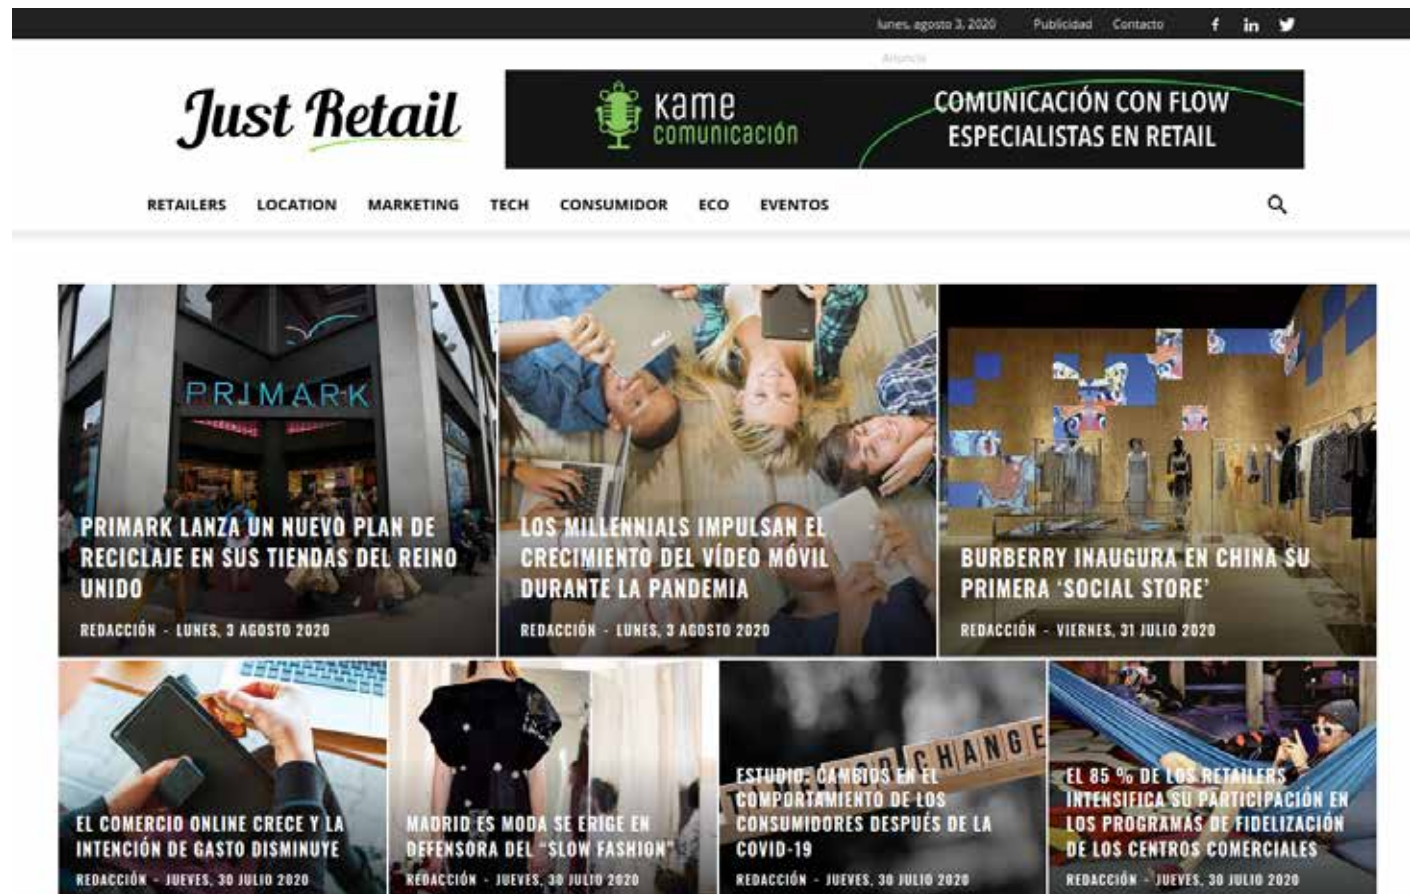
lunes, agosto 3, 2020 Publicidad Contacto

Anuncio

Just Retail

kame comunicación

COMUNICACIÓN CON FLOW
ESPECIALISTAS EN RETAIL

RETAILERS LOCATION MARKETING TECH CONSUMIDOR ECO EVENTOS

PRIMARK

PRIMARK LANZA UN NUEVO PLAN DE RECICLAJE EN SUS TIENDAS DEL REINO UNIDO

REDACCIÓN - LUNES, 3 AGOSTO 2020

LOS MILLENNIALS IMPULSAN EL CRECIMIENTO DEL VÍDEO MÓVIL DURANTE LA PANDEMIA

REDACCIÓN - LUNES, 3 AGOSTO 2020

BURBERRY INAUGURA EN CHINA SU PRIMERA 'SOCIAL STORE'

REDACCIÓN - VIERNES, 31 JULIO 2020

EL COMERCIO ONLINE CRECE Y LA INTENCIÓN DE GASTO DISMINUYE

REDACCIÓN - JUEVES, 30 JULIO 2020

MADRID ES MODA SE ERIGE EN DEFENSORA DEL "SLOW FASHION"

REDACCIÓN - JUEVES, 30 JULIO 2020

CHANGE

ESTUDIO: CAMBIOS EN EL COMPORTAMIENTO DE LOS CONSUMIDORES DESPUÉS DE LA COVID-19

REDACCIÓN - JUEVES, 30 JULIO 2020

EL 85 % DE LOS RETAILERS INTENSIFICA SU PARTICIPACIÓN EN LOS PROGRAMAS DE FIDELIZACIÓN DE LOS CENTROS COMERCIALES

REDACCIÓN - JUEVES, 30 JULIO 2020